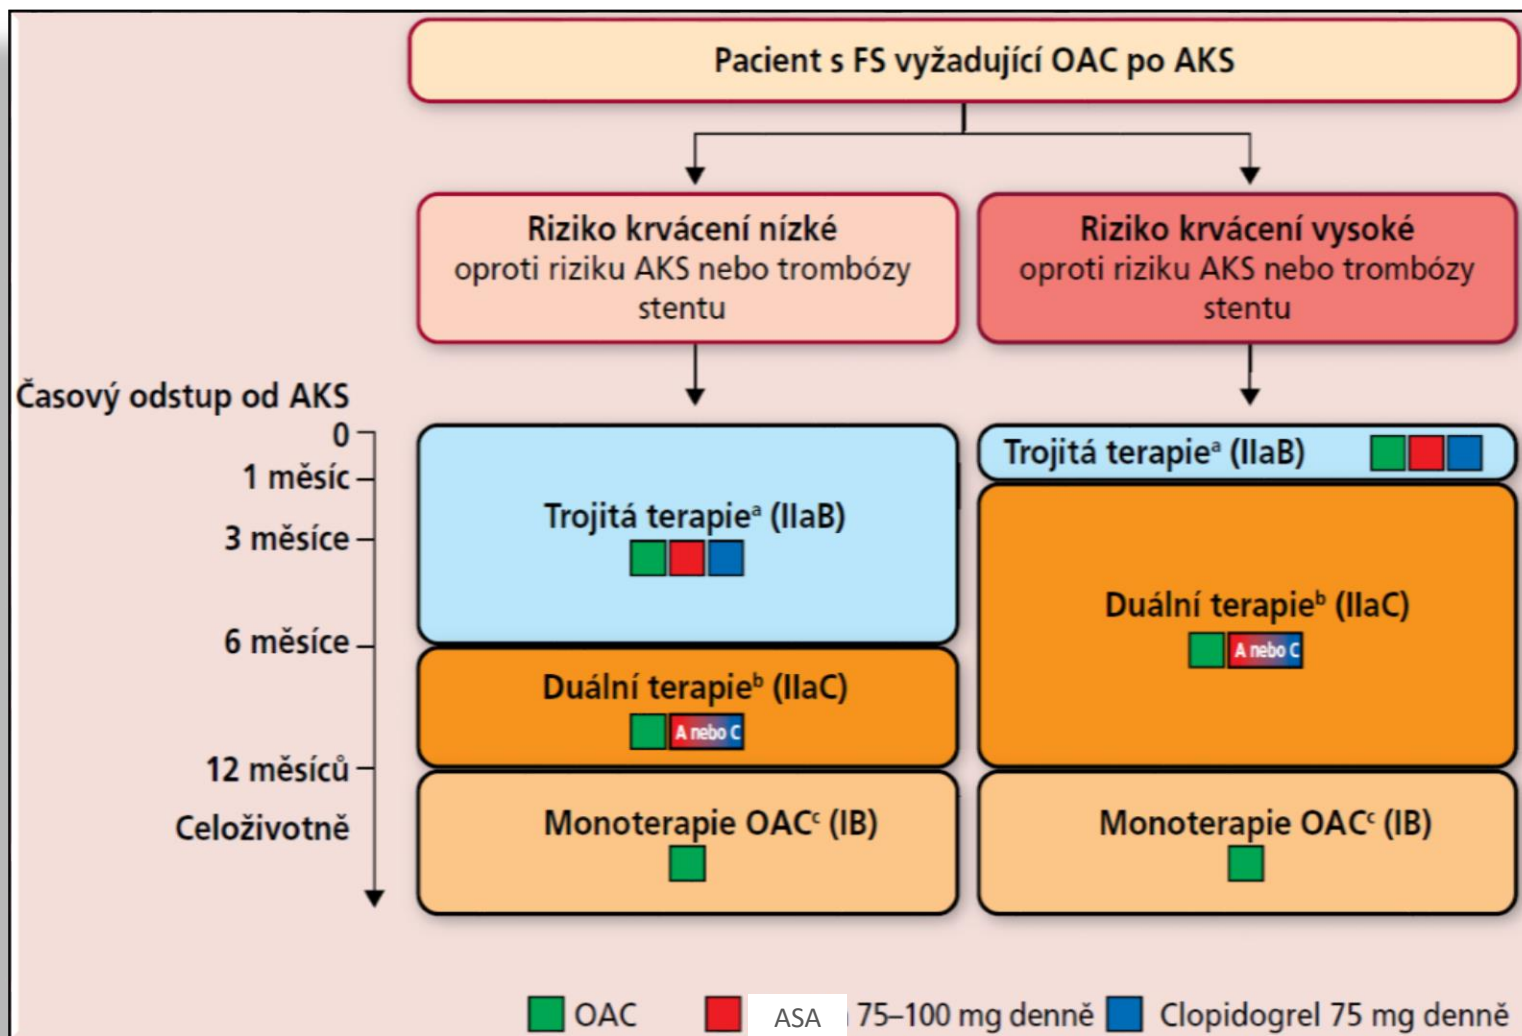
Pacient s FS vyžadující OAC po AKS

Riziko krvácení nízké
oproti riziku AKS nebo trombózy stentu

Riziko krvácení vysoké
oproti riziku AKS nebo trombózy stentu

Časový odstup od AKS
0
1 měsíc
3 měsíce
6 měsíce
12 měsíců
Celoživotně

Trojitá terapie$^{a}$ (IIaB)

Duální terapie$^{b}$ (IIaC)
A nebo C

Monoterapie OAC$^{c}$ (IB)

Trojitá terapie$^{a}$ (IIaB)

Duální terapie$^{b}$ (IIaC)
A nebo C

Monoterapie OAC$^{c}$ (IB)

OAC ASA 75–100 mg denně Clopidogrel 75 mg denně